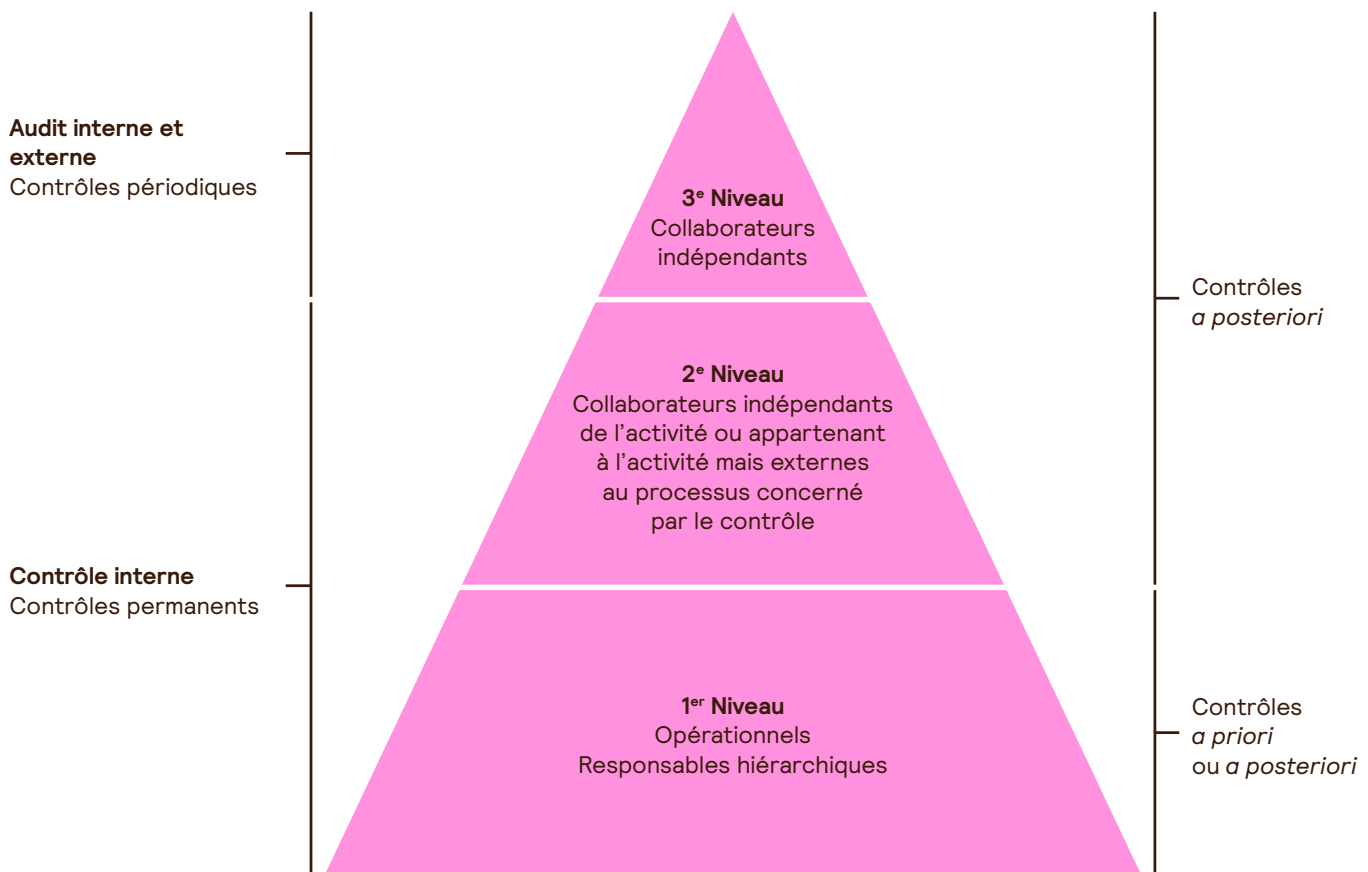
Audit interne et externe
Contrôles périodiques

3$^{e}$ Niveau
Collaborateurs indépendants

Contrôles
a posteriori

2$^{e}$ Niveau
Collaborateurs indépendants de l'activité ou appartenant à l'activité mais externes au processus concerné par le contrôle

Contrôle interne
Contrôles permanents

1$^{er}$ Niveau
Opérationnels
Responsables hiérarchiques

Contrôles
a priori
ou a posteriori